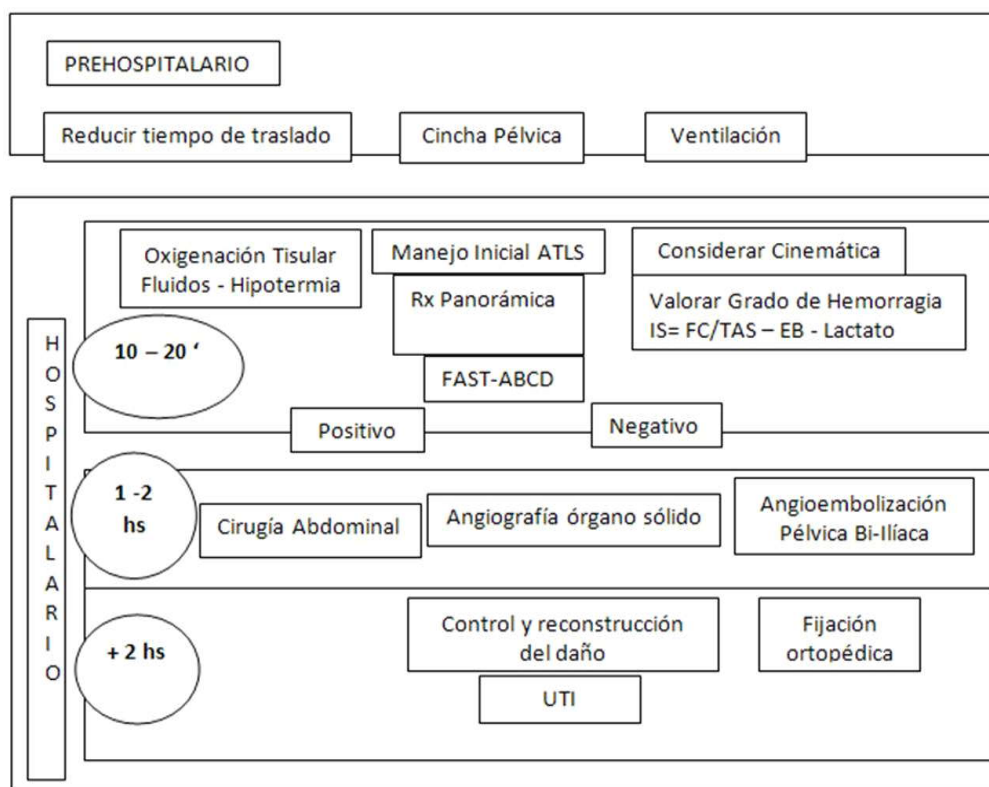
PREHOSPITALARIO

Reducir tiempo de traslado

Cincha Pélvica

Ventilación

HOSPITALARIO

10 – 20 ‘

Oxigenación Tisular
Fluidos - Hipotermia

Manejo Inicial ATLS

Rx Panorámica

FAST-ABCD

Considerar Cinemática

Valorar Grado de Hemorragia
IS= FC/TAS – EB - Lactato

Positivo

Negativo

1 -2 hs

Cirugía Abdominal

Angiografía órgano sólido

Angioembolización
Pélvica Bi-Ilíaca

+ 2 hs

Control y reconstrucción del daño

UTI

Fijación ortopédica